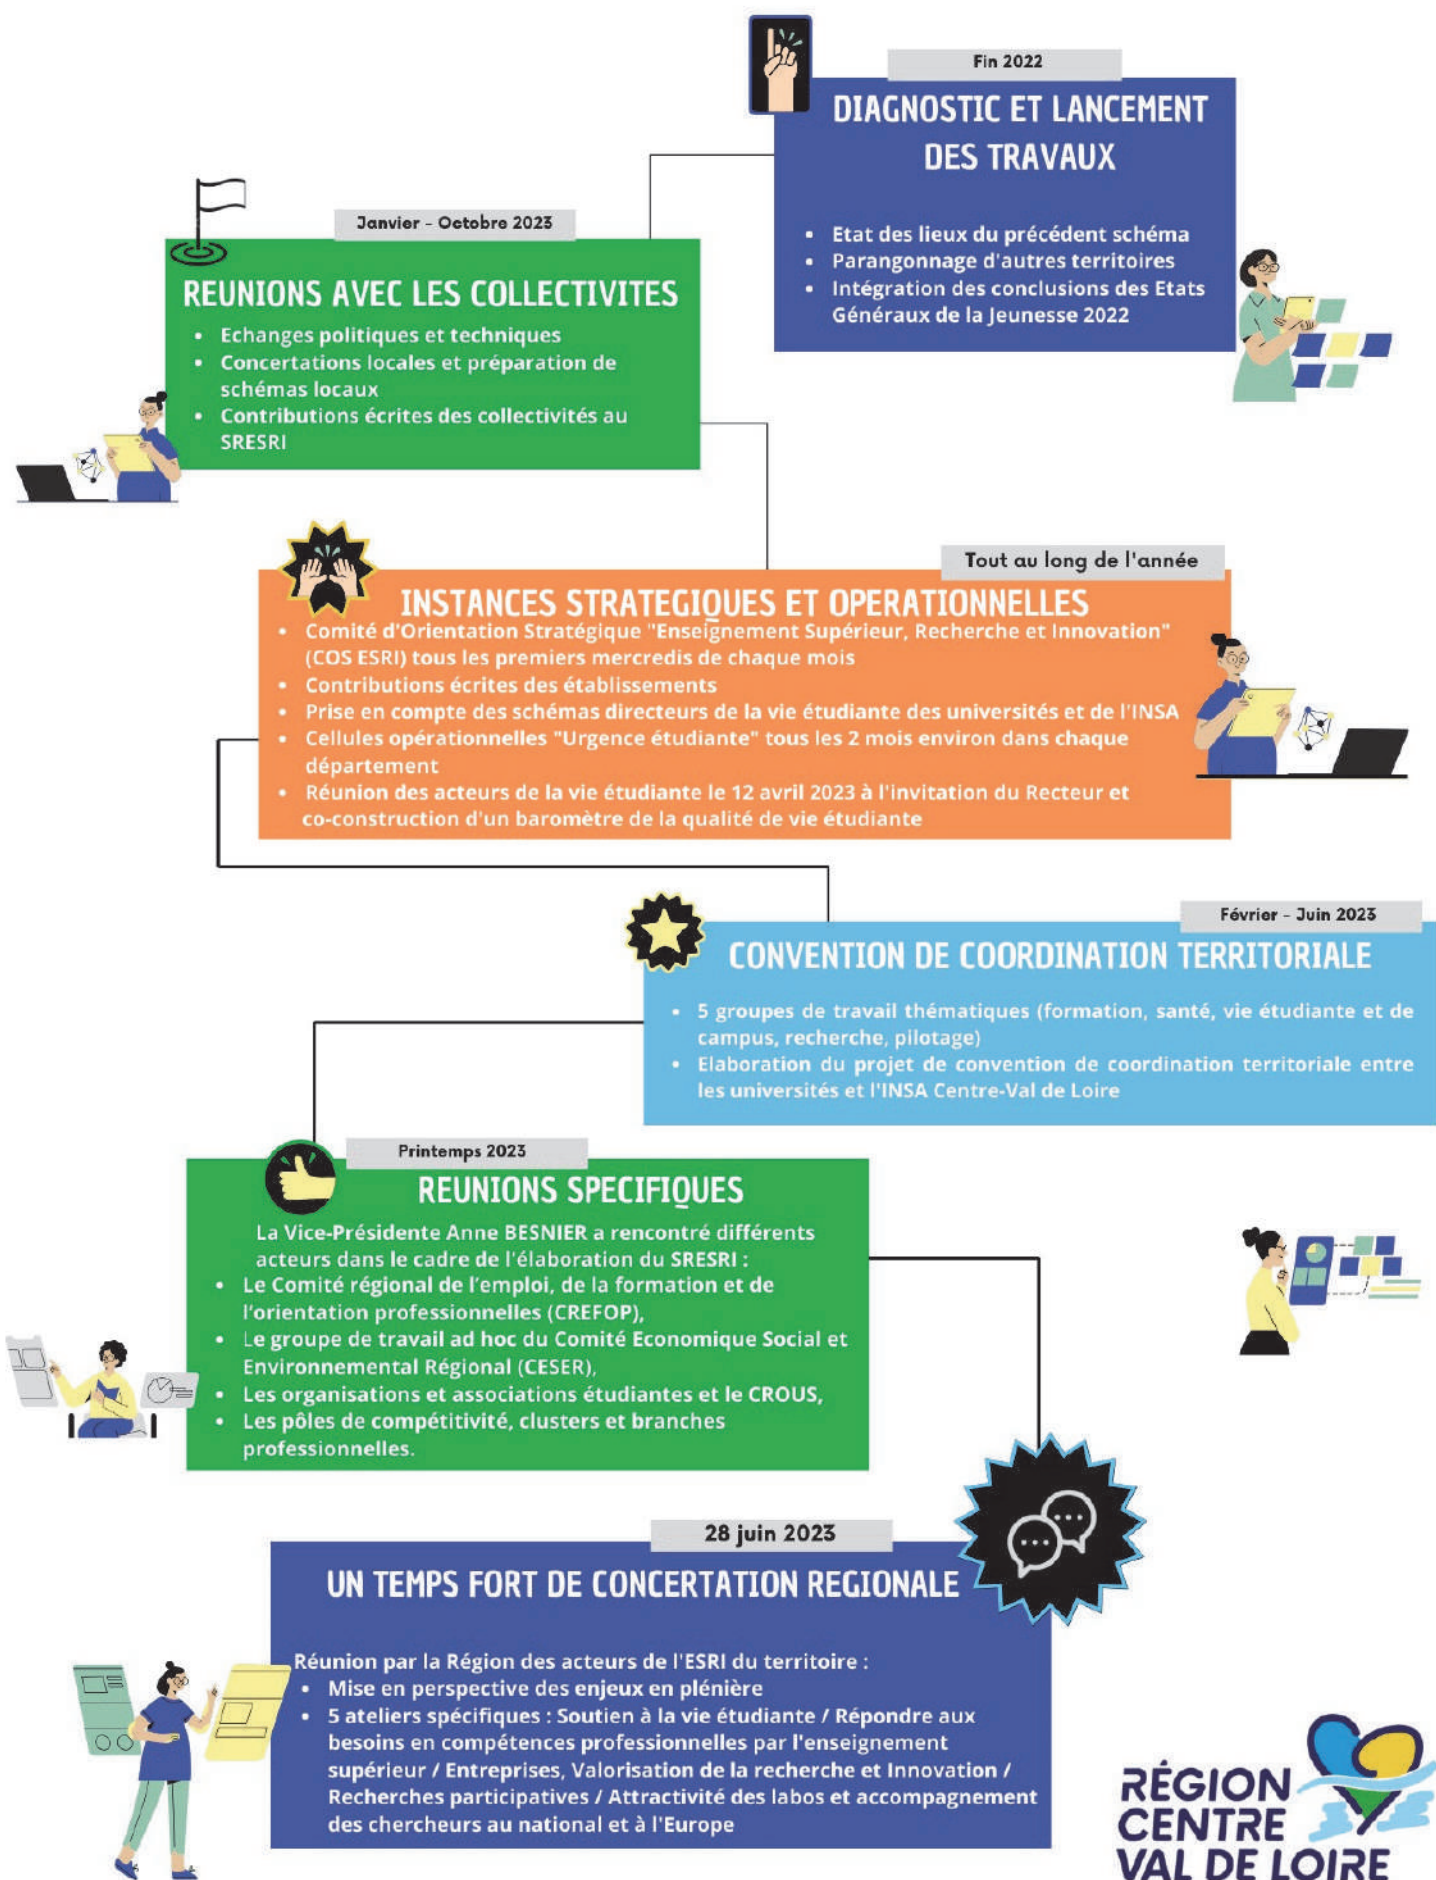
Fin 2022

DIAGNOSTIC ET LANCEMENT DES TRAVAUX

- Etat des lieux du précédent schéma
- Parangonnage d'autres territoires
- Intégration des conclusions des Etats Généraux de la Jeunesse 2022

Janvier - Octobre 2023

REUNIONS AVEC LES COLLECTIVITES

- Echanges politiques et techniques
- Concertations locales et préparation de schémas locaux
- Contributions écrites des collectivités au SRESRI

Tout au long de l'année

INSTANCES STRATEGIQUES ET OPERATIONNELLES

- Comité d'Orientation Stratégique "Enseignement Supérieur, Recherche et Innovation" (COS ESRI) tous les premiers mercredis de chaque mois
- Contributions écrites des établissements
- Prise en compte des schémas directeurs de la vie étudiante des universités et de l'INSA
- Cellules opérationnelles "Urgence étudiante" tous les 2 mois environ dans chaque département
- Réunion des acteurs de la vie étudiante le 12 avril 2023 à l'invitation du Recteur et co-construction d'un baromètre de la qualité de vie étudiante

Février - Juin 2023

CONVENTION DE COORDINATION TERRITORIALE

- 5 groupes de travail thématiques (formation, santé, vie étudiante et de campus, recherche, pilotage)
- Elaboration du projet de convention de coordination territoriale entre les universités et l'INSA Centre-Val de Loire

Printemps 2023

REUNIONS SPECIFIQUES

La Vice-Présidente Anne BESNIER a rencontré différents acteurs dans le cadre de l'élaboration du SRESRI :
- Le Comité régional de l'emploi, de la formation et de l'orientation professionnelles (CREFOP),
- Le groupe de travail ad hoc du Comité Economique Social et Environnemental Régional (CESER),
- Les organisations et associations étudiantes et le CROUS,
- Les pôles de compétitivité, clusters et branches professionnelles.

28 juin 2023

UN TEMPS FORT DE CONCERTATION REGIONALE

Réunion par la Région des acteurs de l'ESRI du territoire :
- Mise en perspective des enjeux en plénière
- 5 ateliers spécifiques : Soutien à la vie étudiante / Répondre aux besoins en compétences professionnelles par l'enseignement supérieur / Entreprises, Valorisation de la recherche et Innovation / Recherches participatives / Attractivité des labos et accompagnement des chercheurs au national et à l'Europe

RÉGION CENTRE VAL DE LOIRE